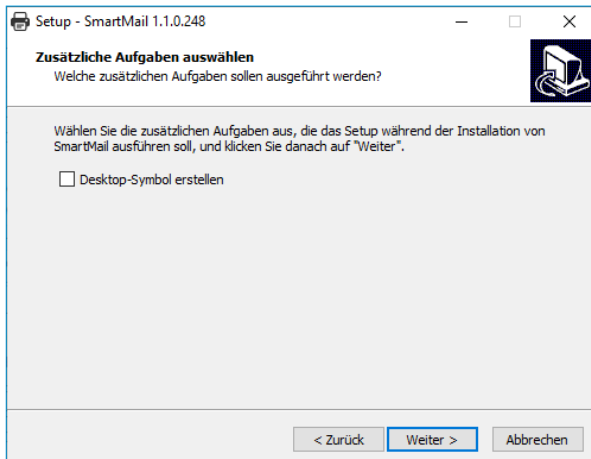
Setup - SmartMail 1.1.0.248

Zusätzliche Aufgaben auswählen
Welche zusätzlichen Aufgaben sollen ausgeführt werden?

Wählen Sie die zusätzlichen Aufgaben aus, die das Setup während der Installation von SmartMail ausführen soll, und klicken Sie danach auf "Weiter".

Desktop-Symbol erstellen

< Zurück
Weiter >
Abbrechen